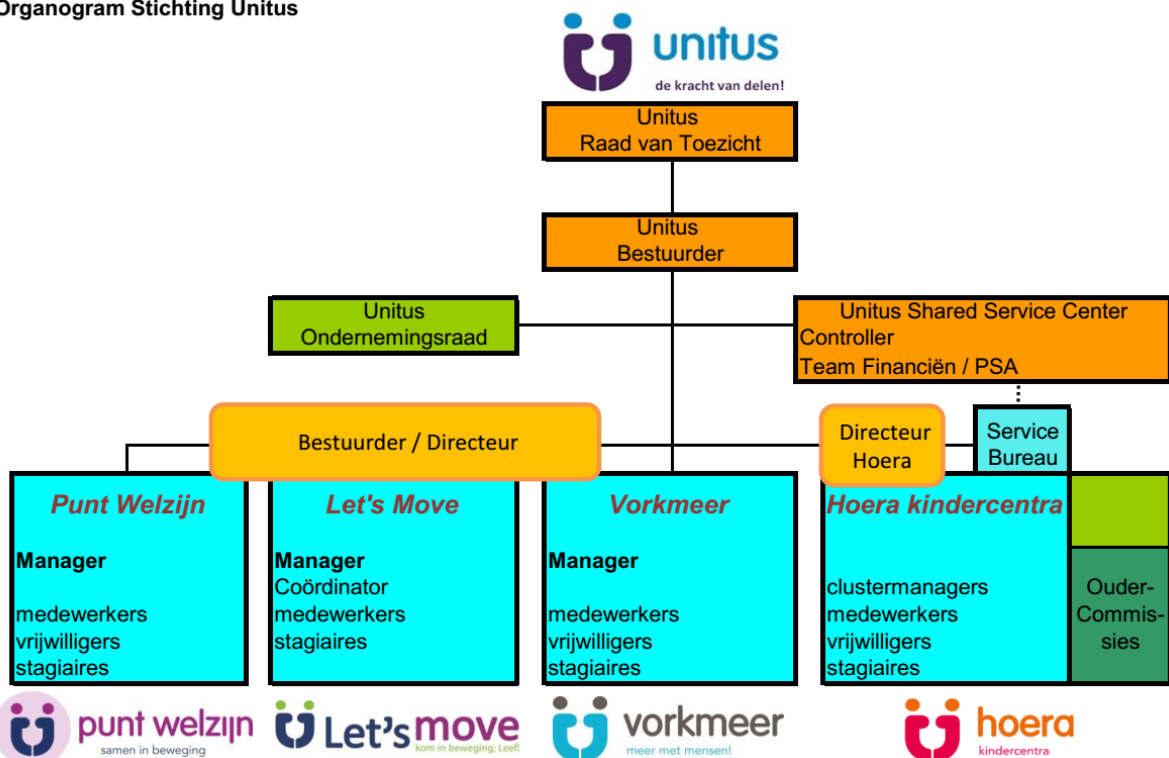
Organogram Stichting Unitus

unitus
de kracht van delen!

Unitus
Raad van Toezicht

Unitus
Bestuurder

Unitus
Ondernemingsraad

Unitus Shared Service Center
Controller
Team Financiën / PSA

Bestuurder / Directeur

Directeur
Hoera

Service
Bureau

Punt Welzijn

Manager

medewerkers
vrijwilligers
stagiaires

Let's Move

Manager
Coördinator
medewerkers
stagiaires

Vorkmeer

Manager

medewerkers
vrijwilligers
stagiaires

Hoera kindercentra

clustermanagers
medewerkers
vrijwilligers
stagiaires

Ouder-
Commis-
sies

punt welzijn
samen in beweging

Let's move
kom in beweging; Leef!

vorkmeer
meer met mensen!

hoera
kindercentra